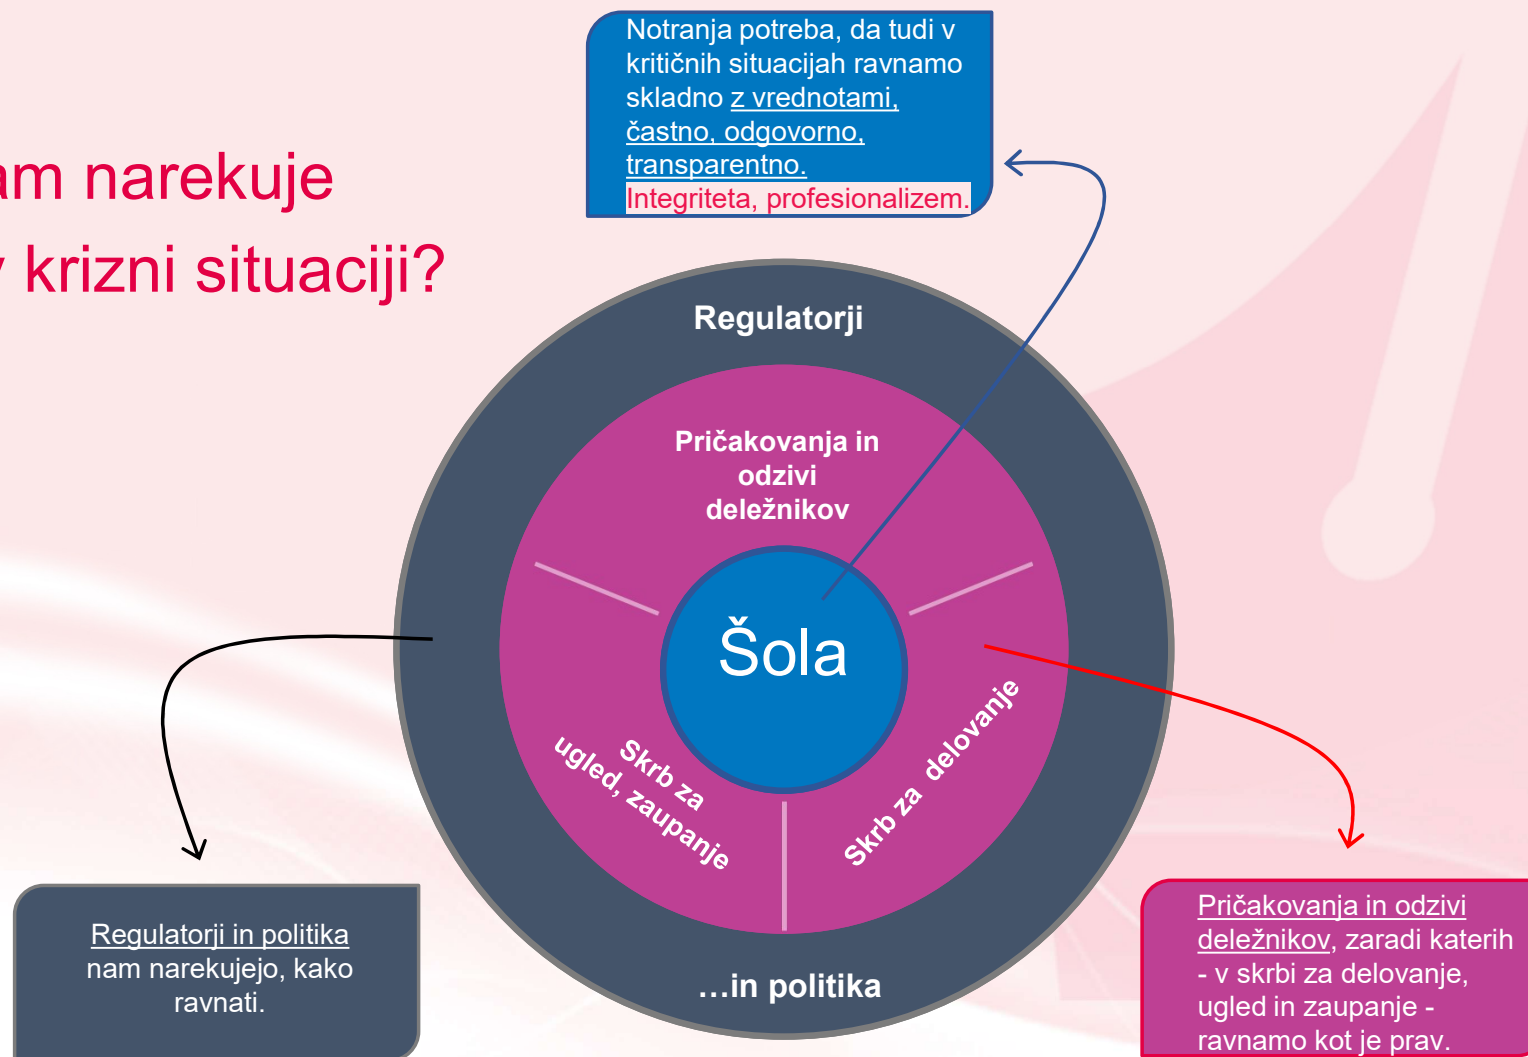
am narekuje
krizni situaciji?

Notranja potreba, da tudi v kritičnih situacijah ravnamo skladno z vrednotami, častno, odgovorno, transparentno.
Integriteta, profesionalizem.

Regulatorji

Pričakovanja in odzivi deležnikov

Šola

Skrb za ugled, zaupanje

Skrb za delovanje

…in politika

Regulatorji in politika nam narekujejo, kako ravnati.

Pričakovanja in odzivi deležnikov, zaradi katerih - v skrbi za delovanje, ugled in zaupanje - ravnamo kot je prav.